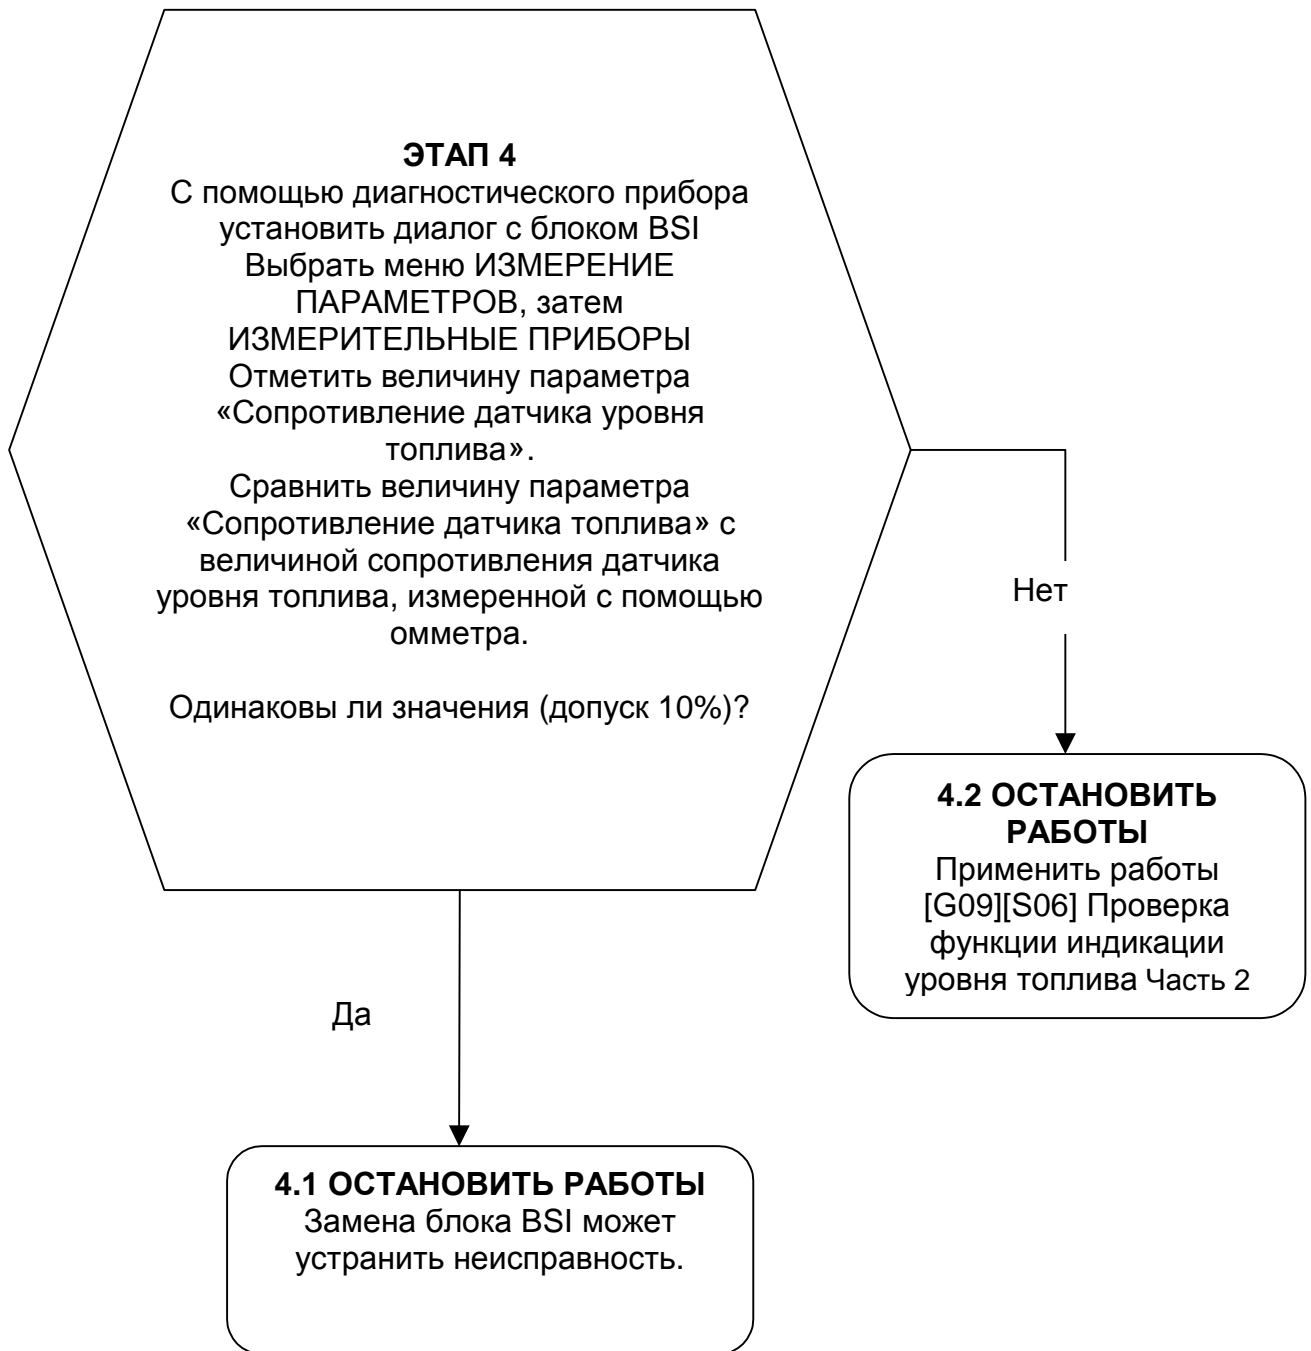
ЭТАП 4
С помощью диагностического прибора установить диалог с блоком BSI
Выбрать меню ИЗМЕРЕНИЕ ПАРАМЕТРОВ, затем ИЗМЕРИТЕЛЬНЫЕ ПРИБОРЫ
Отметить величину параметра «Сопротивление датчика уровня топлива».
Сравнить величину параметра «Сопротивление датчика топлива» с величиной сопротивления датчика уровня топлива, измеренной с помощью омметра.

Одинаковы ли значения (допуск 10%)?

Нет

4.2 ОСТАНОВИТЬ РАБОТЫ
Применить работы [G09][S06] Проверка функции индикации уровня топлива Часть 2

Да

4.1 ОСТАНОВИТЬ РАБОТЫ
Замена блока BSI может устранить неисправность.